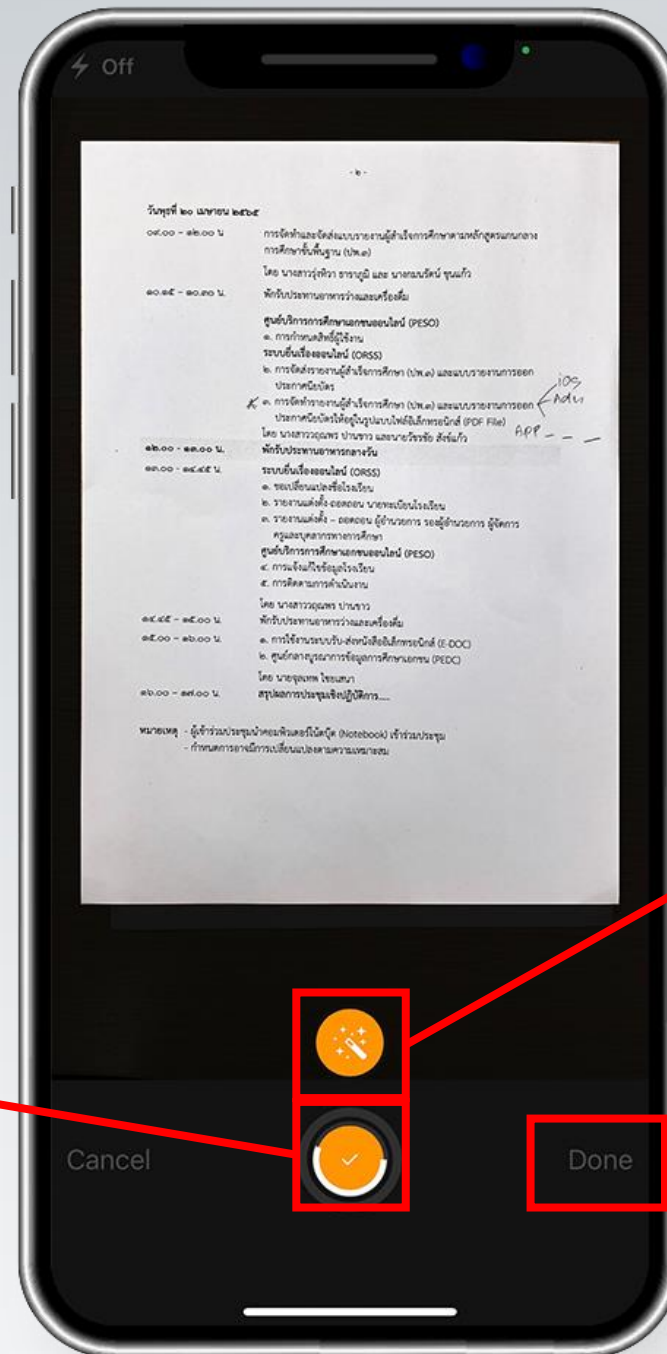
Off

- ๒ -

วันพุธที่ ๒๐ เมษายน ๒๕๖๕

๐๙.๐๐ – ๑๒.๐๐ น. การจัดทำและจัดส่งแบบรายงานผู้สำเร็จการศึกษาตามหลักสูตรแกนกลางการศึกษาขั้นพื้นฐาน (ปพ.๓)

โดย นางสาวรุ่งทิวา ธารภูมิ และ นางกนกรัตน์ ขุนแก้ว

๑๐.๑๕ – ๑๐.๓๐ น. พักรับประทานอาหารว่างและเครื่องดื่ม

ศูนย์บริการการศึกษาเอกชนออนไลน์ (PESO)
๑. การกำหนดสิทธิ์ผู้ใช้งาน
ระบบยื่นเรื่องออนไลน์ (ORSS)
๒. การจัดส่งรายงานผู้สำเร็จการศึกษา (ปพ.๓) และแบบรายงานการออกประกาศนียบัตร
๓. การจัดทำรายงานผู้สำเร็จการศึกษา (ปพ.๓) และแบบรายงานการออกประกาศนียบัตรให้อยู่ในรูปแบบไฟล์อิเล็กทรอนิกส์ (PDF File)
โดย นางสาววรุณพร ปานขาว และนายวีระชัย สังข์แก้ว

ios Adu APP

๑๒.๐๐ – ๑๓.๐๐ น. พักรับประทานอาหารกลางวัน

๑๓.๐๐ – ๑๔.๔๕ น. ระบบยื่นเรื่องออนไลน์ (ORSS)
๑. ขอเปลี่ยนแปลงชื่อโรงเรียน
๒. รายงานแต่งตั้ง-ถอดถอน นายทะเบียนโรงเรียน
๓. รายงานแต่งตั้ง – ถอดถอน ผู้อำนวยการ รองผู้อำนวยการ ผู้จัดการ ครูและบุคลากรทางการศึกษา
ศูนย์บริการการศึกษาเอกชนออนไลน์ (PESO)
๔. การแจ้งแก้ไขข้อมูลโรงเรียน
๕. การติดตามการดำเนินงาน
โดย นางสาววรุณพร ปานขาว

๑๔.๔๕ – ๑๕.๐๐ น. พักรับประทานอาหารว่างและเครื่องดื่ม

๑๕.๐๐ – ๑๖.๐๐ น. ๑. การใช้งานระบบรับ-ส่งหนังสืออิเล็กทรอนิกส์ (E-DOC)
๒. ศูนย์กลางบูรณาการข้อมูลการศึกษาเอกชน (PEDC)
โดย นายจุลพท ใจขนสา

๑๖.๐๐ – ๑๗.๐๐ น. สรุปผลการประชุมเชิงปฏิบัติการ....

หมายเหตุ - ผู้เข้าร่วมประชุมนำคอมพิวเตอร์โน๊ตบุ๊ค (Notebook) เข้าร่วมประชุม
- กำหนดการอาจมีการเปลี่ยนแปลงตามความเหมาะสม

Cancel

Done